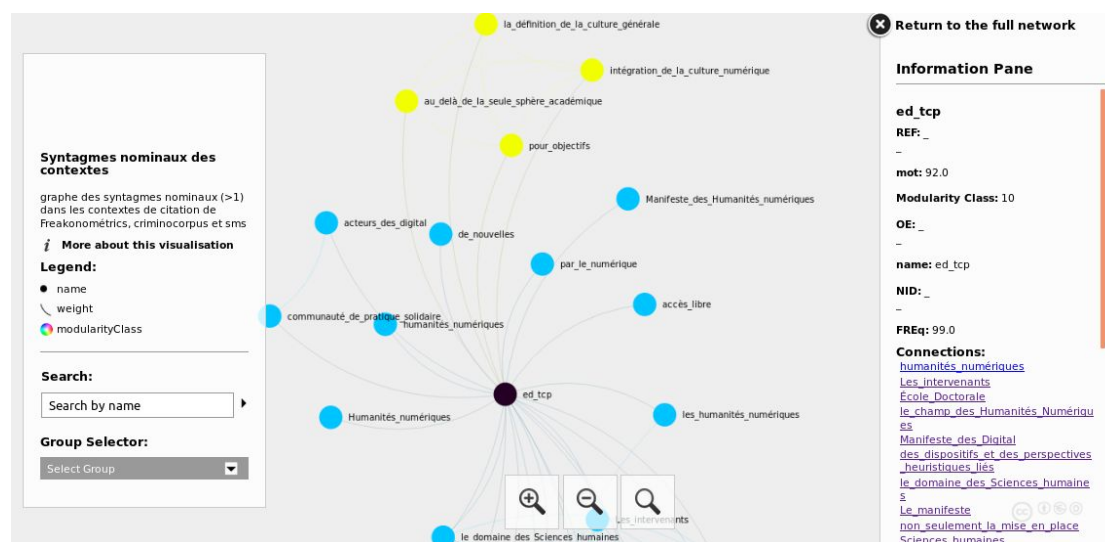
la_définition_de_la_culture_générale

intégration_de_la_culture_numérique

au_delà_de_la_seule_sphère_académique

pour_objectifs

Manifeste_des_Humanités_numériques

acteurs_des_digital

de_nouvelles

par_le_numérique

accès_libre

communauté_de_pratique_solidaire

humanités_numériques

ed_tcp

Humanités_numériques

les_humanités_numériques

les_intervenants

le_domaine_des_Sciences_humaines

Syntagmes nominaux des contextes

graphe des syntagmes nominaux (>1) dans les contextes de citation de Freakonométrics, criminocorpus et sms

More about this visualisation

Legend:

name

weight

modularityClass

Search:

Search by name

Group Selector:

Select Group

Return to the full network

Information Pane

ed_tcp

REF: _

_

mot: 92.0

Modularity Class: 10

OE: _

_

name: ed_tcp

NID: _

_

FREq: 99.0

Connections:

humanités_numériques

Les_intervenants

École_Doctorale

le_champ_des_Humanités_Numériques

Manifeste_des_Digital

des_dispositifs_et_des_perspectives_heuristiques_liés

le_domaine_des_Sciences_humaines

Le_manifeste

non_seulement_la_mise_en_place

Sciences_humaines